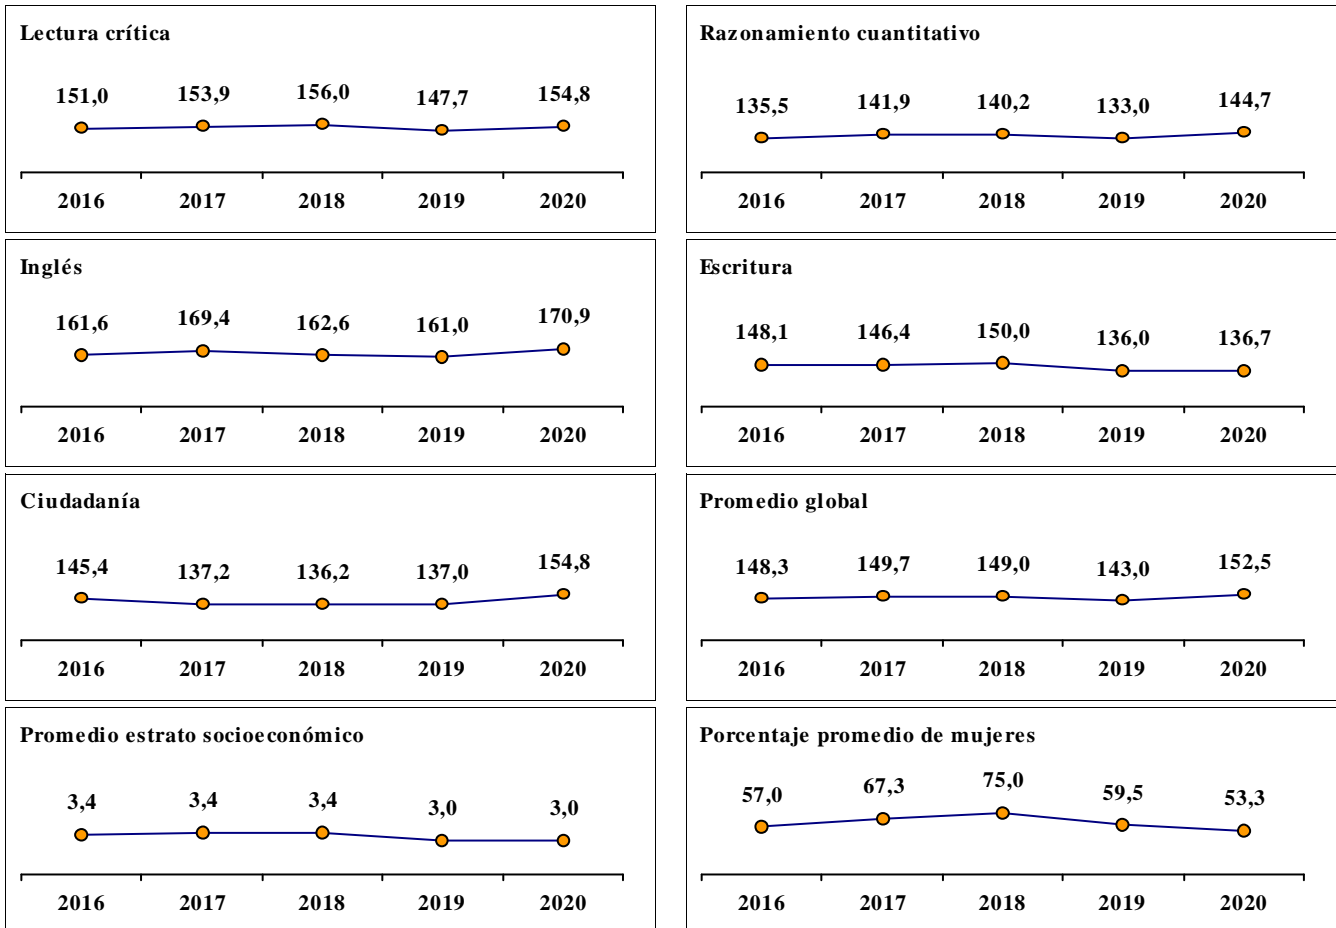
Lectura crítica

151,0 153,9 156,0 147,7 154,8

2016 2017 2018 2019 2020

Razonamiento cuantitativo

135,5 141,9 140,2 133,0 144,7

2016 2017 2018 2019 2020

Inglés

161,6 169,4 162,6 161,0 170,9

2016 2017 2018 2019 2020

Escritura

148,1 146,4 150,0 136,0 136,7

2016 2017 2018 2019 2020

Ciudadanía

145,4 137,2 136,2 137,0 154,8

2016 2017 2018 2019 2020

Promedio global

148,3 149,7 149,0 143,0 152,5

2016 2017 2018 2019 2020

Promedio estrato socioeconómico

3,4 3,4 3,4 3,0 3,0

2016 2017 2018 2019 2020

Porcentaje promedio de mujeres

57,0 67,3 75,0 59,5 53,3

2016 2017 2018 2019 2020